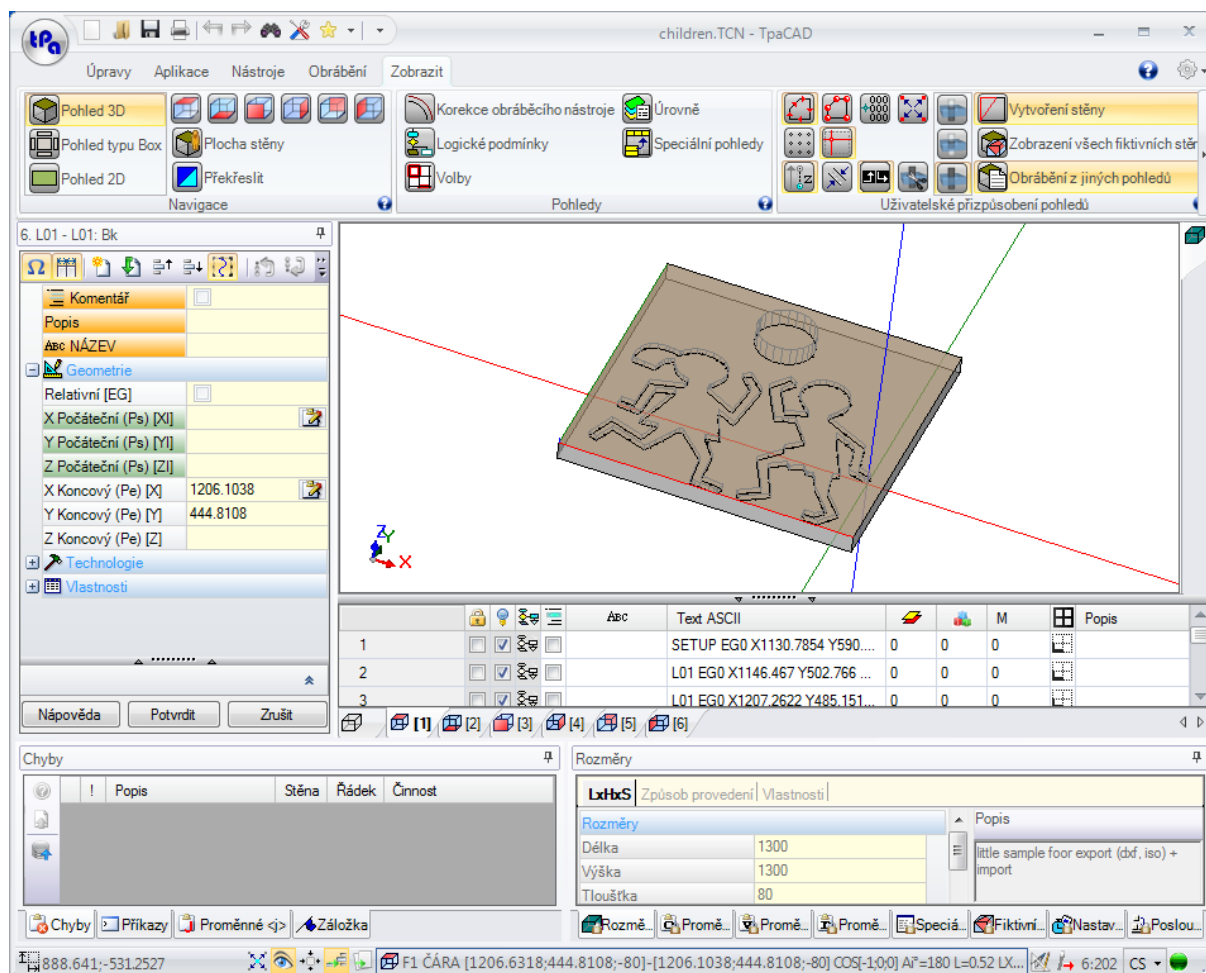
children.TCN - TpaCAD

Úpravy Aplikace Nástroje Obrábění Zobrazit

Pohled 3D
Pohled typu Box
Pohled 2D
Plocha stěny
Překreslit
Navigace

Korekce obráběcího nástroje
Logické podmínky
Volby
Úrovně
Speciální pohledy
Pohledy

Vytvoření stěny
Zobrazení všech fiktivních stě
Obrábění z jiných pohledů
Uživatelské přizpůsobení pohledů

6. L01 - L01: Bk

Komentář
Popis
NÁZEV
Geometrie
Relativní [EG]
X Počáteční (Ps) [XI]
Y Počáteční (Ps) [YI]
Z Počáteční (Ps) [ZI]
X Koncový (Pe) [X] 1206.1038
Y Koncový (Pe) [Y] 444.8108
Z Koncový (Pe) [Z]
Technologie
Vlastnosti

Nápověda Potvrdit Zrušit

| | | | | | ABC | Text ASCII | | | M | Popis |
|---|---|---|---|---|---|---|---|---|---|---|
| 1 | | | | | | SETUP EG0 X1130.7854 Y590.... | 0 | 0 | 0 | |
| 2 | | | | | | L01 EG0 X1146.467 Y502.766 ... | 0 | 0 | 0 | |
| 3 | | | | | | L01 EG0 X1207.2622 Y485.151... | 0 | 0 | 0 | |

[1] [2] [3] [4] [5] [6]

Chyby
! Popis Stěna Řádek Činnost

Rozměry
LxHxS Způsob provedení Vlastnosti
Rozměry
Délka 1300
Výška 1300
Tloušťka 80
Popis
little sample foor export (dxf, iso) + import

Chyby Příkazy Proměnné <j> Záložka
Rozmě... Promě... Promě... Promě... Speciá... Fiktivní... Nastav... Poslou...

888.641;-531.2527
F1 ČÁRA [1206.6318;444.8108;-80]-[1206.1038;444.8108;-80] COS[-1;0;0] Ai°=180 L=0.52 LX...
6:202 CS